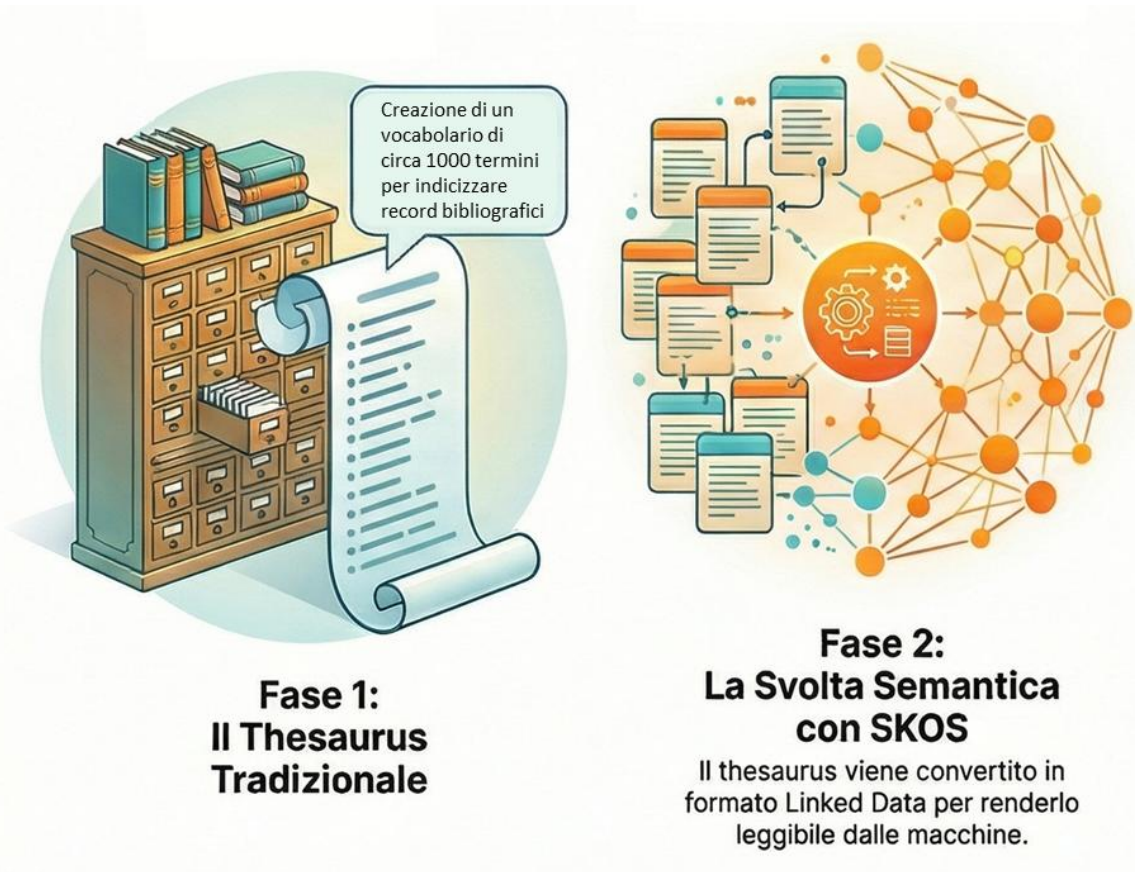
Creazione di un vocabolario di circa 1000 termini per indicizzare record bibliografici

Fase 1:
Il Thesaurus Tradizionale

Fase 2:
La Svolta Semantica con SKOS

Il thesaurus viene convertito in formato Linked Data per renderlo leggibile dalle macchine.